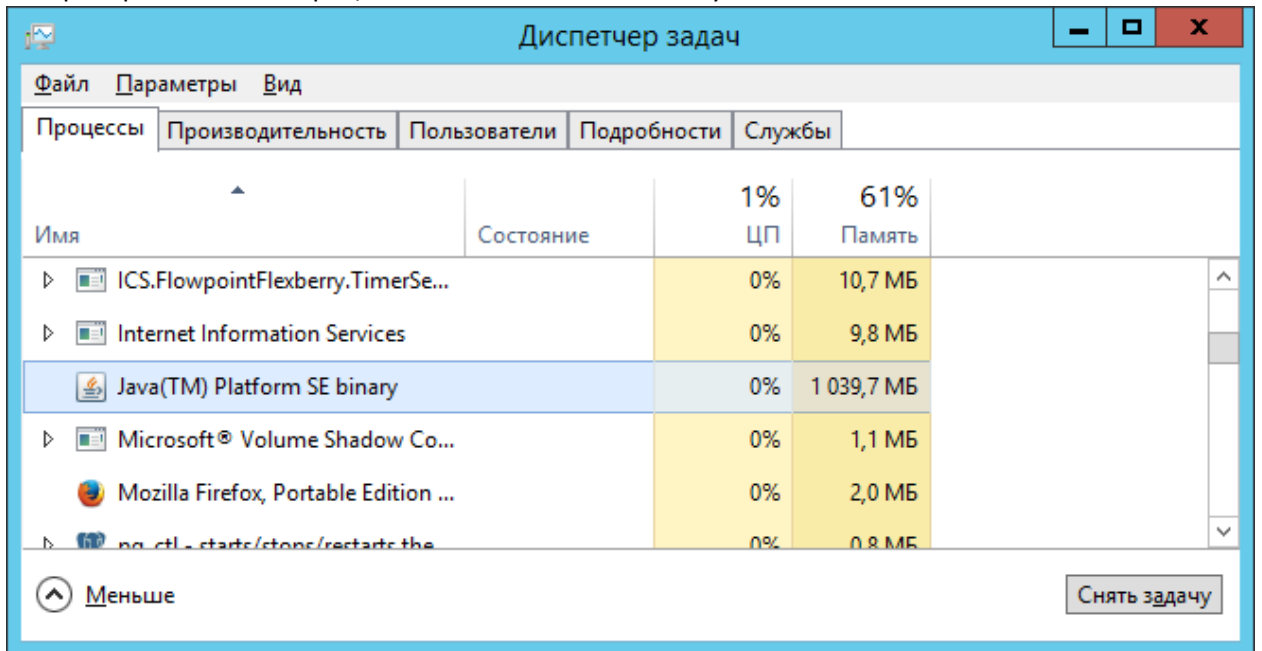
Диспетчер задач

Файл Параметры Вид

Процессы | Производительность | Пользователи | Подробности | Службы

| Имя | Состояние | 1% ЦП | 61% Память |
|---|---|---|---|
| ICS.FlowpointFlexberry.TimerSe... | | 0% | 10,7 МБ |
| Internet Information Services | | 0% | 9,8 МБ |
| Java(TM) Platform SE binary | | 0% | 1 039,7 МБ |
| Microsoft® Volume Shadow Co... | | 0% | 1,1 МБ |
| Mozilla Firefox, Portable Edition ... | | 0% | 2,0 МБ |
| pg_ctl - starts/stops/restarts the... | | 0% | 0,8 МБ |

Меньше

Снять задачу